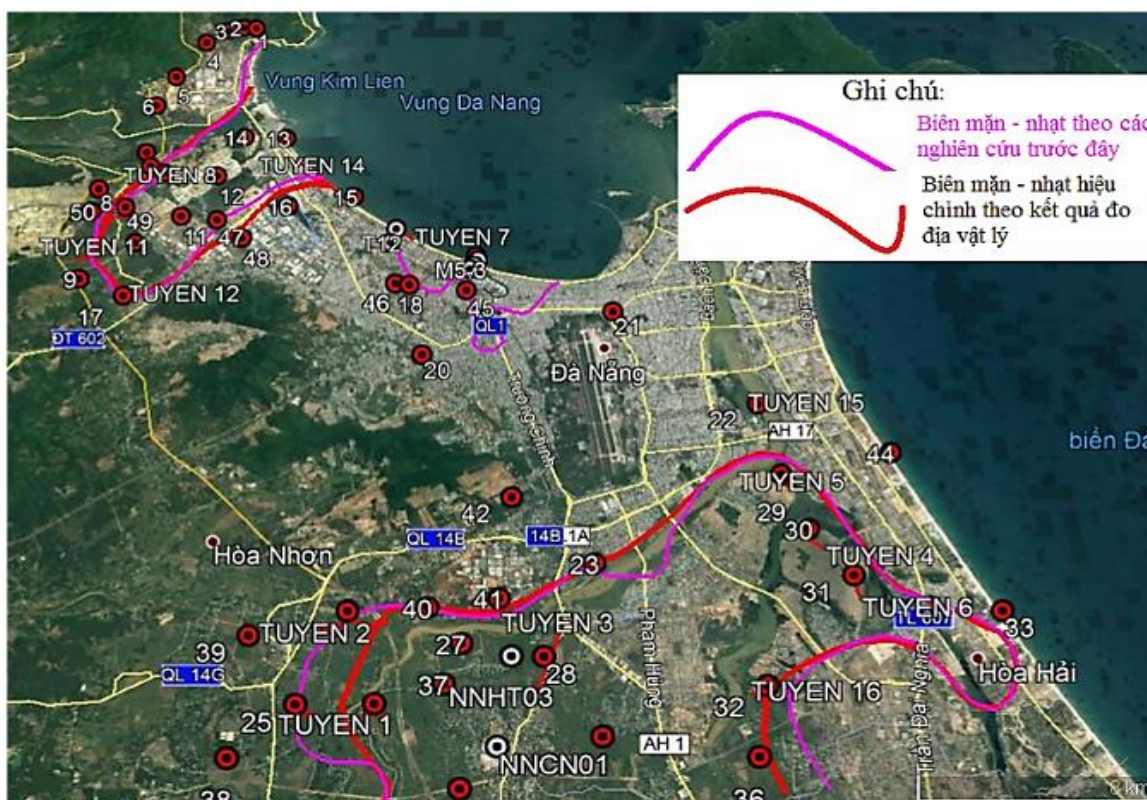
Ghi chú:
Biên mặn - nhạt theo các nghiên cứu trước đây
Biên mặn - nhạt hiệu chỉnh theo kết quả đo địa vật lý

3 2 1
4
5
6
Vung Kim Lien
Vung Da Nang
14 13
TUYEN 8
TUYEN 14
15
50 8
12
49
16
11 47
TUYEN 11
48
TUYEN 7
T12
M5-3
9
TUYEN 12
17
ĐT 602
46 18
45
QL1
21
20
Đà Nẵng
22
TUYEN 15
AH 17
44
biển Đ
TUYEN 5
29
30
TUYEN 4
42
Hòa Nhơn
QL 14B
14B 1A
23
31
TUYEN 6
TL 607
33
40
41
TUYEN 3
TUYEN 2
27
39
28
QL 14G
Hòa Hải
37
NNHT03
TUYEN 16
32
25
TUYEN 1
NNCN01
AH 1
Phạm Hùng
Trần Đại Nghĩa
38
36